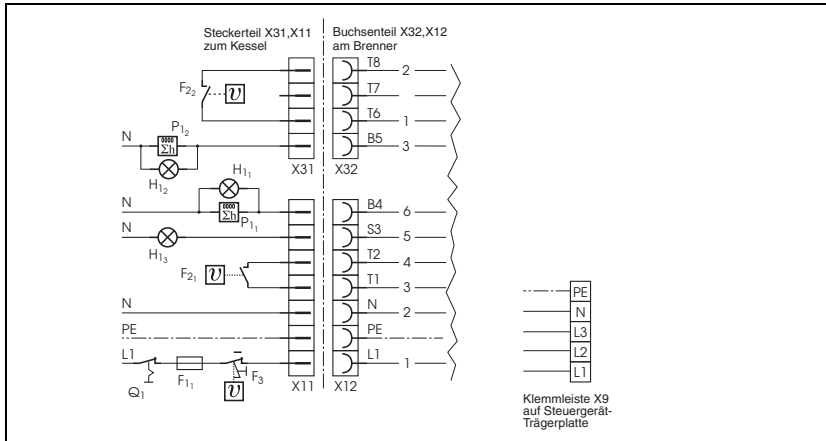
Steckerteil X31,X11
zum Kessel

Buchsenteil X32,X12
am Brenner

$F_{2_2}$ $\vartheta$

T8 2
T7
T6 1
B5 3

N $P_{1_2}$ $\Sigma h$
$H_{1_2}$

X31 X32

$H_{1_1}$
N $\Sigma h$ $P_{1_1}$
N
$H_{1_3}$

B4 6
S3 5
T2 4
T1 3
N 2
PE
L1 1

$F_{2_1}$ $\vartheta$

N
PE
L1
$Q_1$ $F_{1_1}$ $F_3$ $\vartheta$

X11 X12

PE
N
L3
L2
L1

Klemmleiste X9
auf Steuergerät-
Trägerplatte